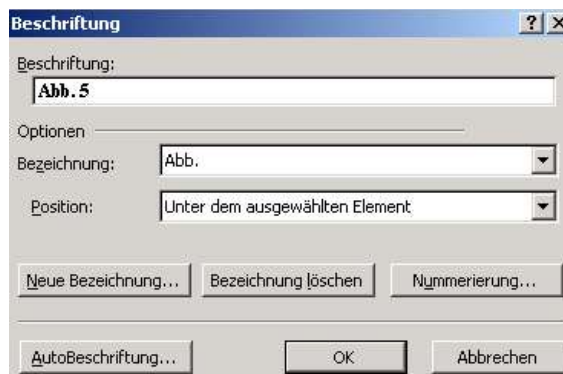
Beschriftung ? ×

Beschriftung:

Abb. 5

Optionen

Bezeichnung: Abb.

Position: Unter dem ausgewählten Element

Neue Bezeichnung... Bezeichnung löschen Nummerierung...

AutoBeschriftung... OK Abbrechen